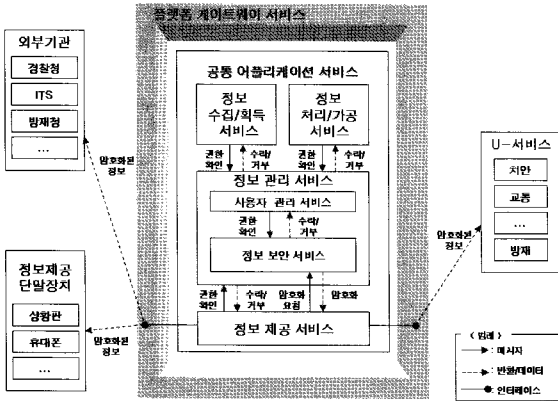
플랫폼 게이트웨이 서비스

외부기관

경찰청

ITS

방재청

...

공통 어플리케이션 서비스

정보 수집/획득 서비스

정보 처리/가공 서비스

권한 확인

수락/거부

권한 확인

수락/거부

정보 관리 서비스

사용자 관리 서비스

권한 확인

수락/거부

정보 보안 서비스

권한 확인

수락/거부

암호화 요청

암호화

정보 제공 서비스

암호화된 정보

U-서비스

치안

교통

...

방재

암호화된 정보

정보제공 단말장치

상황판

휴대폰

...

암호화된 정보

(범례)

: 메시지

: 반환데이터

: 인터페이스